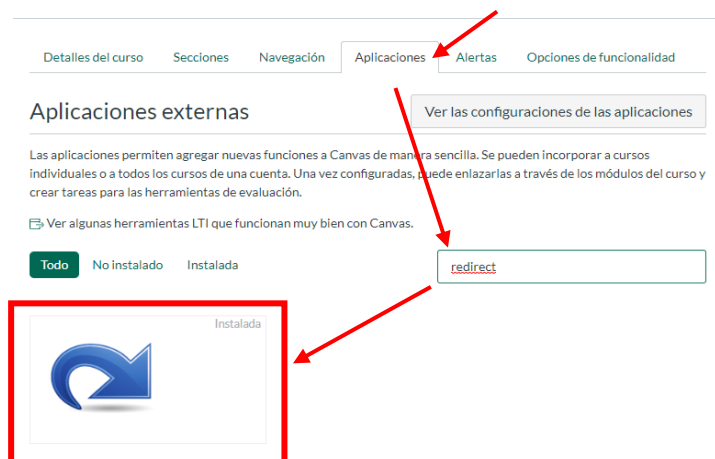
Detalles del curso Secciones Navegación Aplicaciones Alertas Opciones de funcionalidad

Aplicaciones externas

Ver las configuraciones de las aplicaciones

Las aplicaciones permiten agregar nuevas funciones a Canvas de manera sencilla. Se pueden incorporar a cursos individuales o a todos los cursos de una cuenta. Una vez configuradas, puede enlazarlas a través de los módulos del curso y crear tareas para las herramientas de evaluación.

Ver algunas herramientas LTI que funcionan muy bien con Canvas.

Todo No instalado Instalada

redirect

Instalada